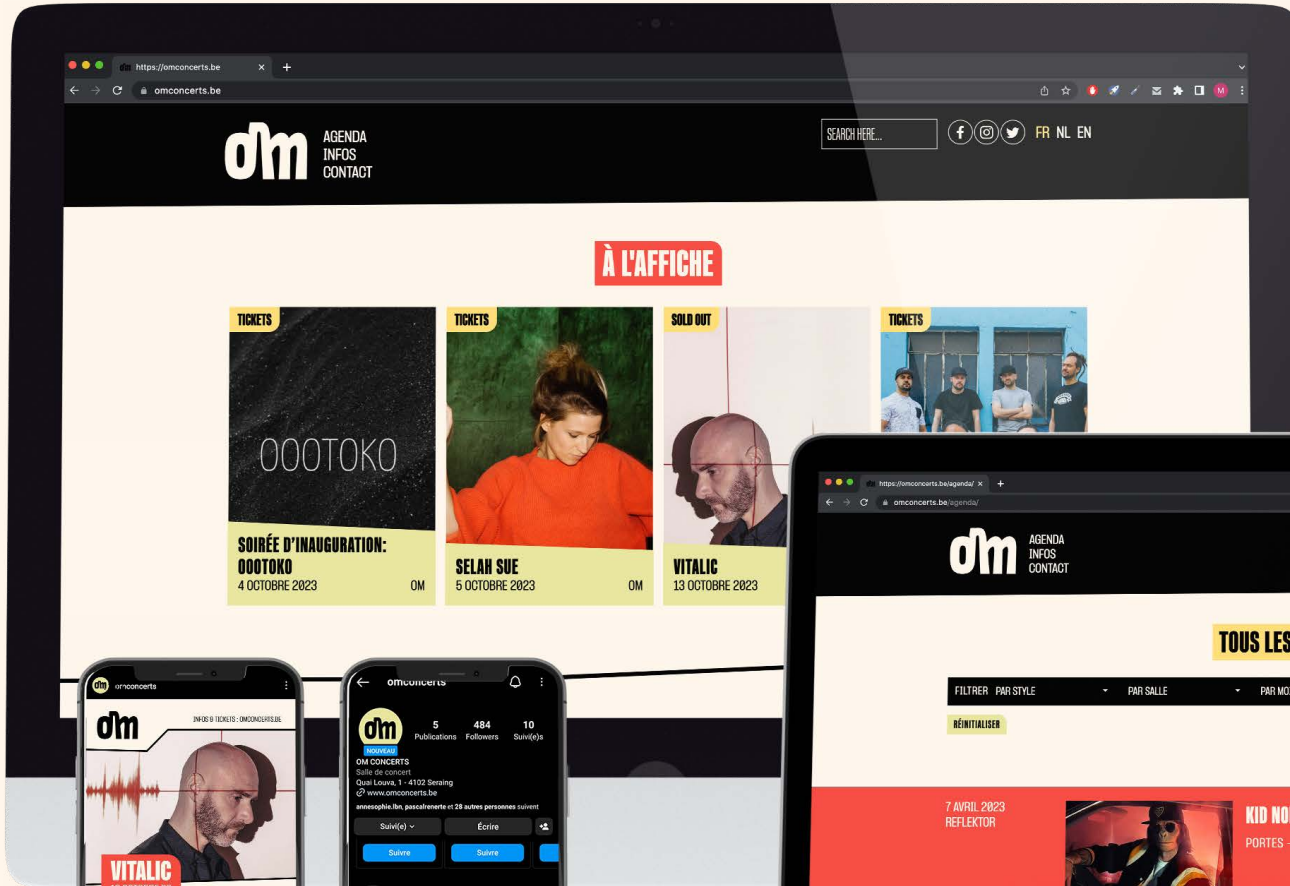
https://omconcerts.be
omconcerts.be

om
AGENDA
INFOS
CONTACT

SEARCH HERE...
FR NL EN

À L'AFFICHE

TICKETS
OOOTOKO
SOIRÉE D'INAUGURATION: OOOTOKO
4 OCTOBRE 2023
OM

TICKETS
SELAH SUE
5 OCTOBRE 2023
OM

SOLD OUT
VITALIC
13 OCTOBRE 2023

TICKETS

omconcerts
om
INFOS & TICKETS : OMCONCERTS.BE
VITALIC

omconcerts
om
5 Publications
484 Followers
10 Suivi(e)s
NOUVEAU
OM CONCERTS
Salle de concert
Quai Louva, 1 - 4102 Seraing
www.omconcerts.be
annesophie.lbn, pascalrenerte et 28 autres personnes suivent
Suivi(e)
Écrire
Suivre
Suivre

https://omconcerts.be/agenda/
omconcerts.be/agenda/
om
AGENDA
INFOS
CONTACT
TOUS LES
FILTRER PAR STYLE
PAR SALLE
PAR MO
RÉINITIALISER
7 AVRIL 2023
REFLEKTOR
KID NO
PORTES